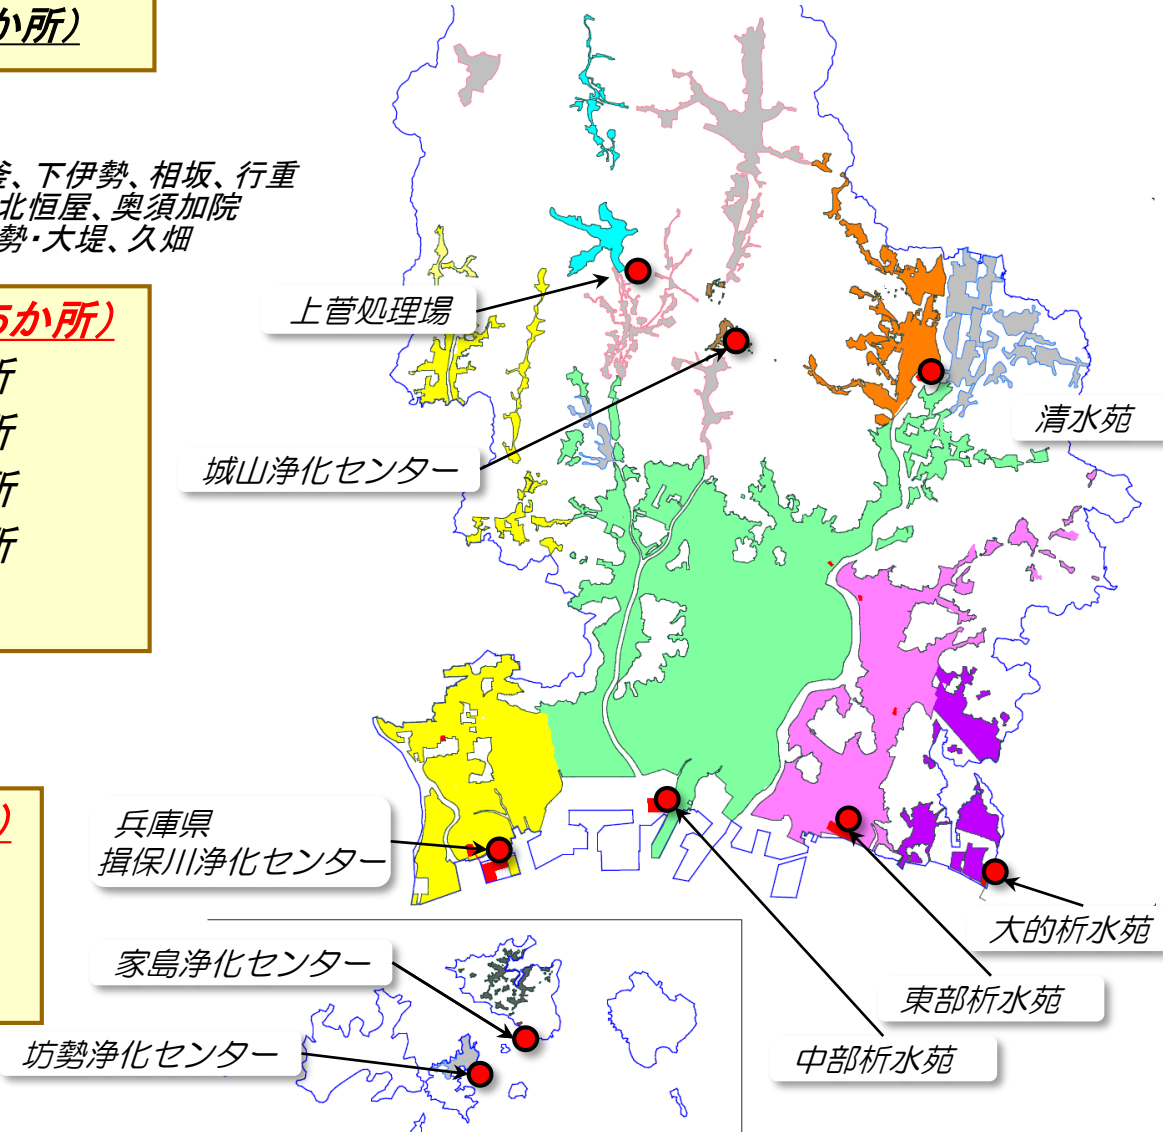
か所）

釜、下伊勢、相坂、行重
北恒屋、奥須加院
勢・大堤、久畑

5か所）
所
所
所
所

）

上菅処理場

城山浄化センター

清水苑

兵庫県
揖保川浄化センター

家島浄化センター

坊勢浄化センター

大的析水苑

東部析水苑

中部析水苑